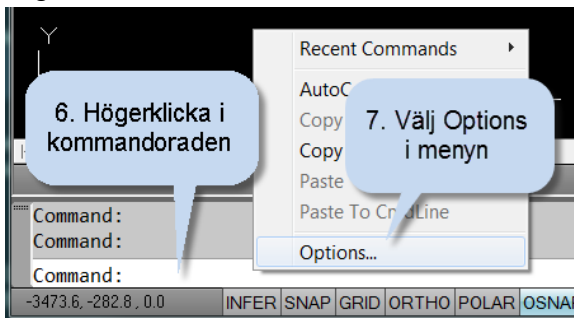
Y

Recent Commands
AutoC
Copy
Copy
Paste
Paste To CmdLine
Options...

6. Högerklicka i kommandoraden

7. Välj Options i menyn

Command:
Command:
Command:

-3473.6, -282.8 , 0.0 INFER SNAP GRID ORTHO POLAR OSNA